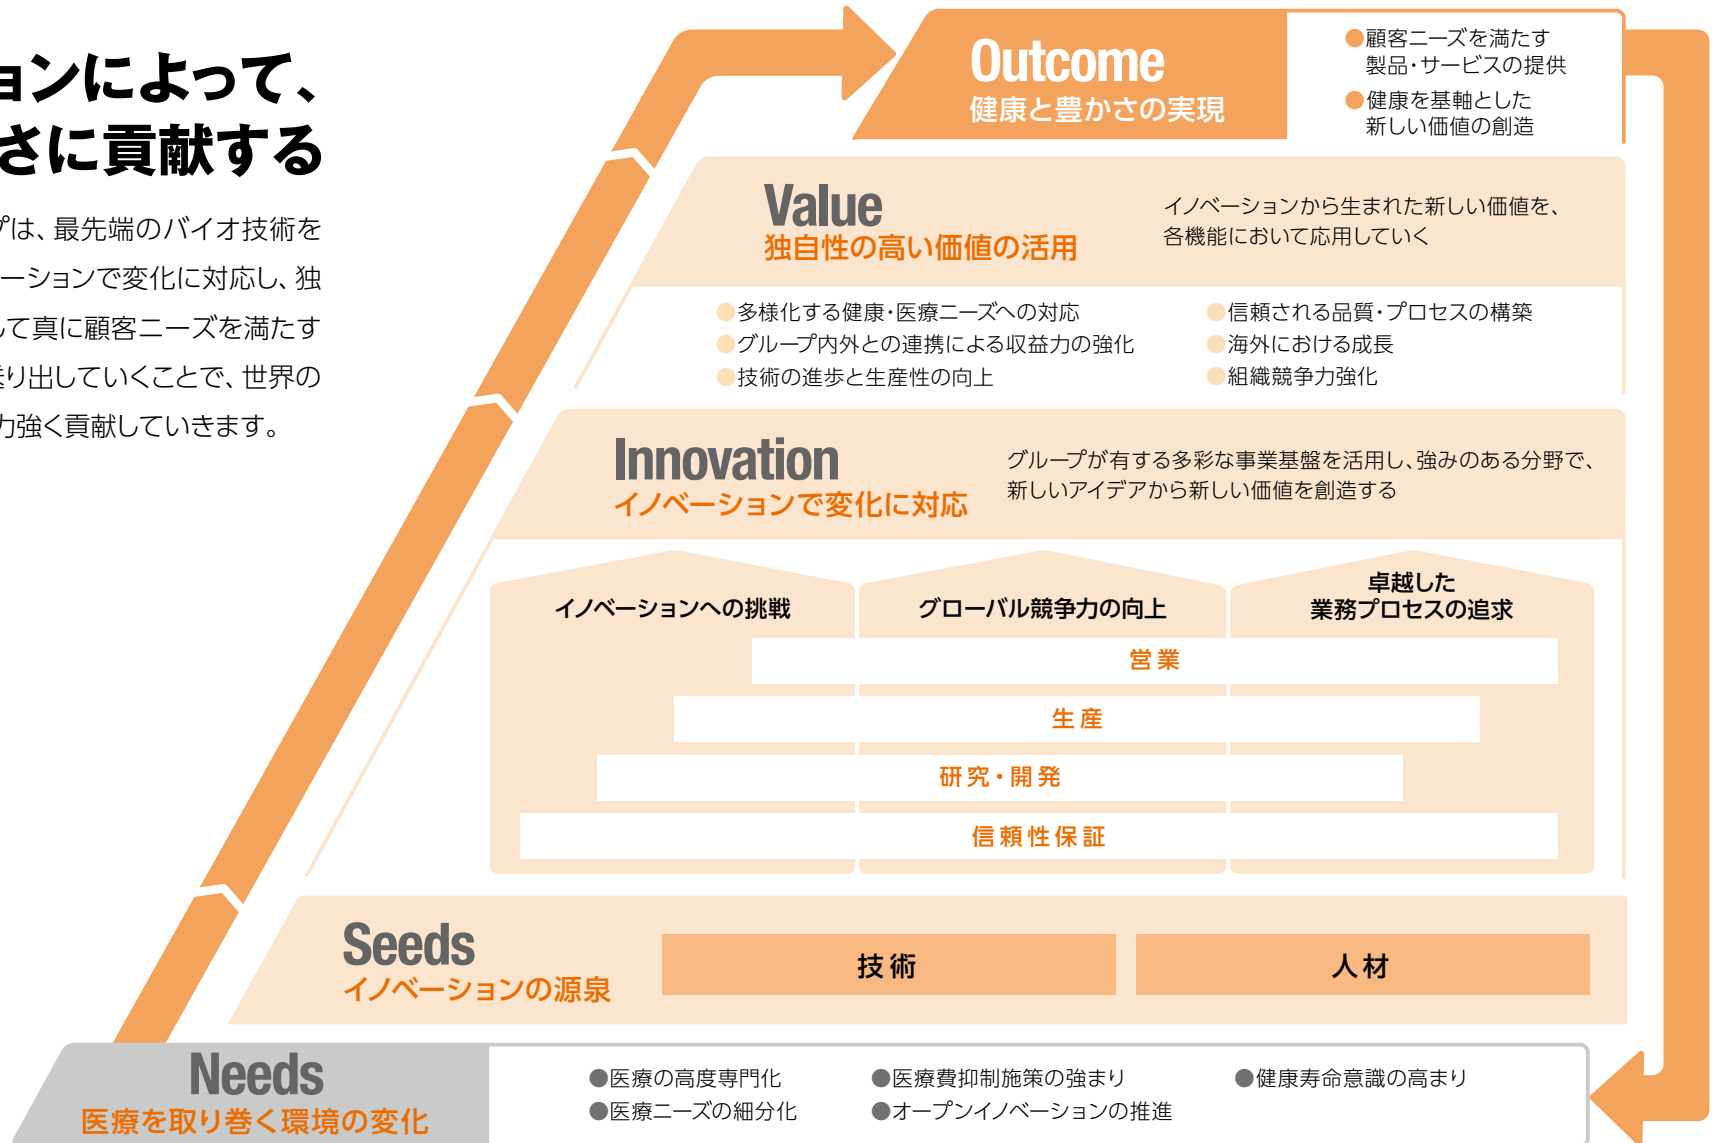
ョンによって、
さに貢献する

プは、最先端のバイオ技術を
ーションで変化に対応し、独
して真に顧客ニーズを満たす
送り出していくことで、世界の
力強く貢献していきます。

Outcome
健康と豊かさの実現

●顧客ニーズを満たす製品・サービスの提供
●健康を基軸とした新しい価値の創造

Value
独自性の高い価値の活用

イノベーションから生まれた新しい価値を、各機能において応用していく

●多様化する健康・医療ニーズへの対応
●グループ内外との連携による収益力の強化
●技術の進歩と生産性の向上
●信頼される品質・プロセスの構築
●海外における成長
●組織競争力強化

Innovation
イノベーションで変化に対応

グループが有する多彩な事業基盤を活用し、強みのある分野で、新しいアイデアから新しい価値を創造する

イノベーションへの挑戦
グローバル競争力の向上
卓越した業務プロセスの追求

営業
生産
研究・開発
信頼性保証

Seeds
イノベーションの源泉

技術
人材

Needs
医療を取り巻く環境の変化

●医療の高度専門化
●医療ニーズの細分化
●医療費抑制施策の強まり
●オープンイノベーションの推進
●健康寿命意識の高まり